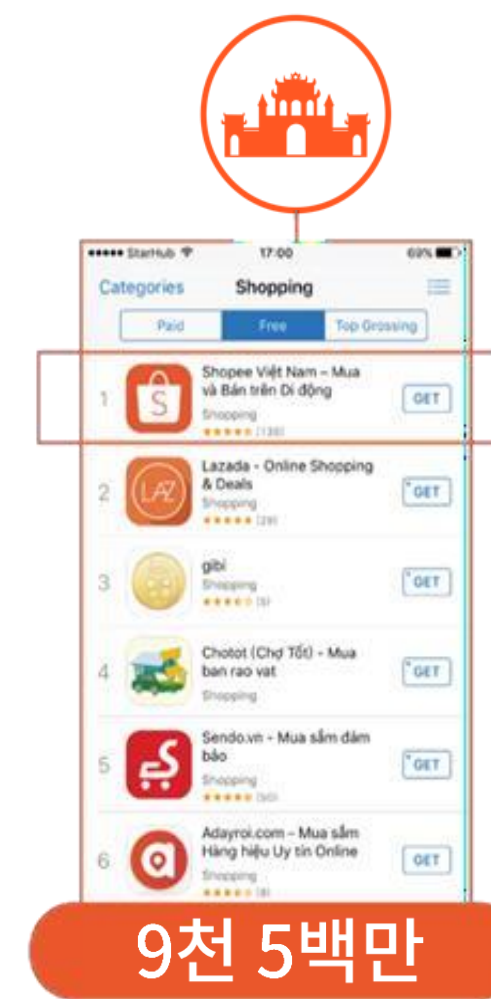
••••• StarHub 17:00 69%

Categories Shopping

Paid Free Top Grossing

1 Shopee Việt Nam – Mua và Bán trên Di động Shopping ★★★★★ (130) GET

2 Lazada - Online Shopping & Deals Shopping ★★★★★ (29) GET

3 gibi Shopping ★★★★☆ (5) GET

4 Chotot (Chợ Tốt) - Mua ban rao vat Shopping GET

5 Sendo.vn - Mua sắm đảm bảo Shopping ★★★★★ (50) GET

6 Adayroi.com - Mua sắm Hàng hiệu Uy tín Online Shopping ★★★★☆ (8) GET

9천 5백만